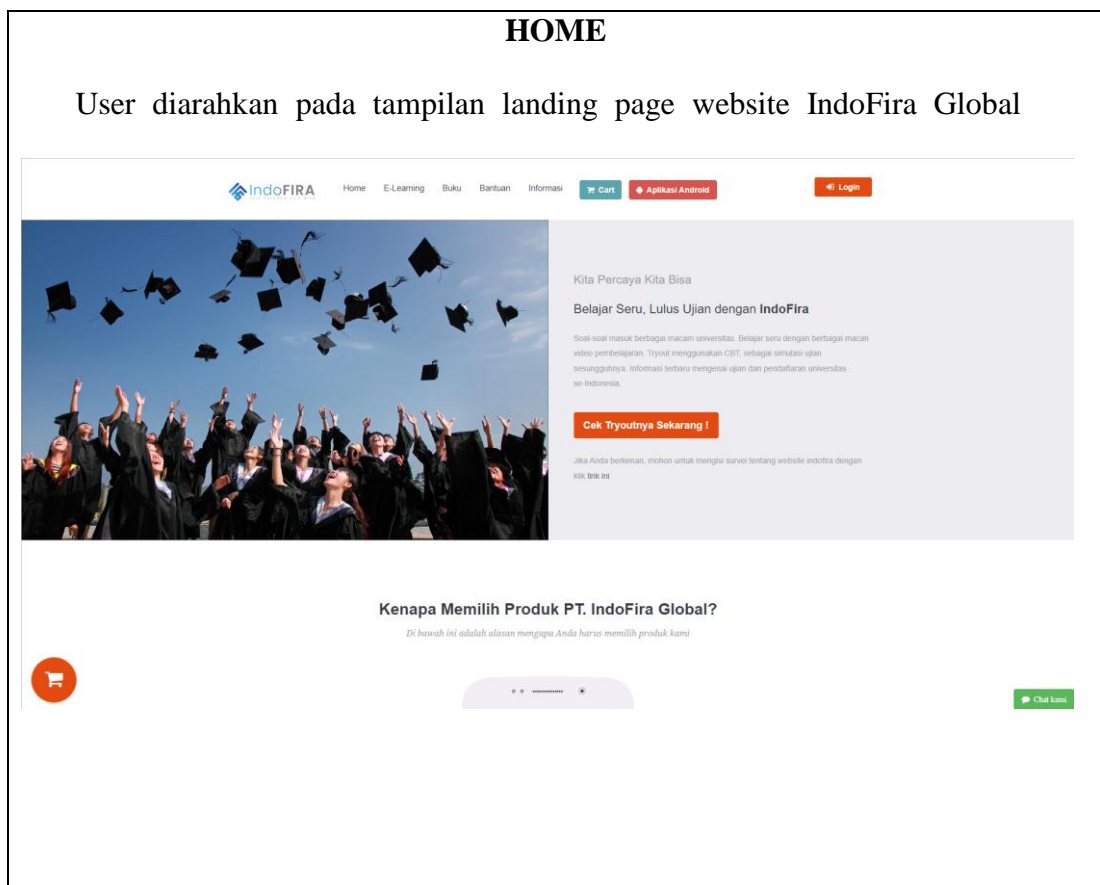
HOME

User diarahkan pada tampilan landing page website IndoFira Global

IndoFIRA Home E-Learning Buku Bantuan Informasi Cart Aplikasi Android Login

Kita Percaya Kita Bisa

Belajar Seru, Lulus Ujian dengan IndoFira

Soal-soal masuk berbagai macam universitas. Belajar seru dengan berbagai macan video pembelajaran. Tryout menggunakan CBT, sebagai simulasi ujian sesungguhnya. Informasi terbaru mengenai ujian dan pendaftaran universitas se-Indonesia.

Cek Tryoutnya Sekarang !

Jika Anda berkenan, mohon untuk mengisi survei tentang website indofira dengan klik link ini

Kenapa Memilih Produk PT. IndoFira Global?

Di bawah ini adalah alasan mengapa Anda harus memilih produk kami

Chat kami